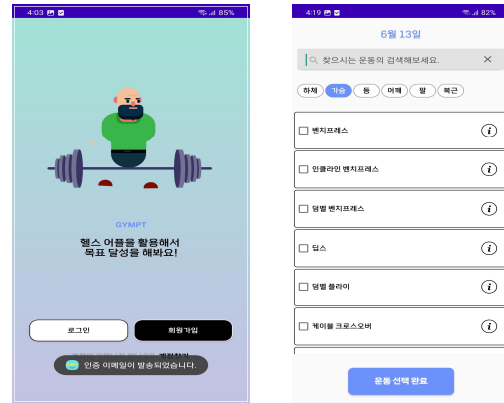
4:03 85%

GYMPT

헬스 어플을 활용해서
목표 달성을 해봐요!

로그인
회원가입

인증 이메일이 발송되었습니다.

4:19 82%

6월 13일

찾으시는 운동의 검색해보세요.

하체
가슴
등
어깨
팔
복근

벤치프레스
인클라인 벤치프레스
덤벨 벤치프레스
딥스
덤벨 플라이
케이블 크로스오버

운동 선택 완료